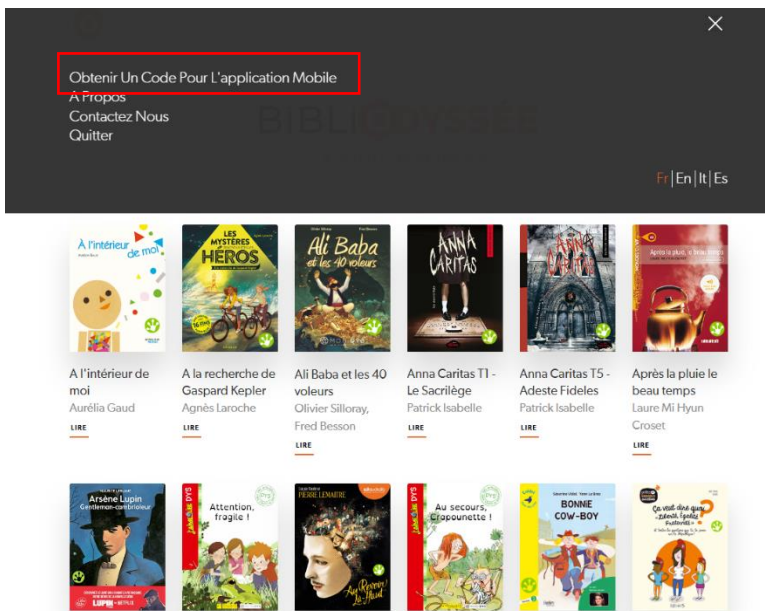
Obtenir Un Code Pour L'application Mobile
A Propos
Contactez Nous
Quitter

BIBLIODYSSÉE

Fr | En | It | Es

À l'intérieur de moi

LES MYSTÈRES DES HÉROS

Ali Baba et les 40 voleurs

ANNA CARITAS

ANNA CARITAS

Après la pluie, le beau temps

A l'intérieur de moi
Aurélia Gaud
LIRE

A la recherche de Gaspard Kepler
Agnès Laroche
LIRE

Ali Baba et les 40 voleurs
Olivier Silloray, Fred Besson
LIRE

Anna Caritas T1 - Le Sacrilège
Patrick Isabelle
LIRE

Anna Caritas T5 - Adeste Fideles
Patrick Isabelle
LIRE

Après la pluie le beau temps
Laure Mi Hyun Croset
LIRE

Arsène Lupin Gentleman-cambrioleur

Attention, fragile !

PIERRE LEMAITRE

Au secours, Cropounette !

BONNIE COW-BOY

Ça veut dire quoi "Bande, Égalité, Fraternité" ?